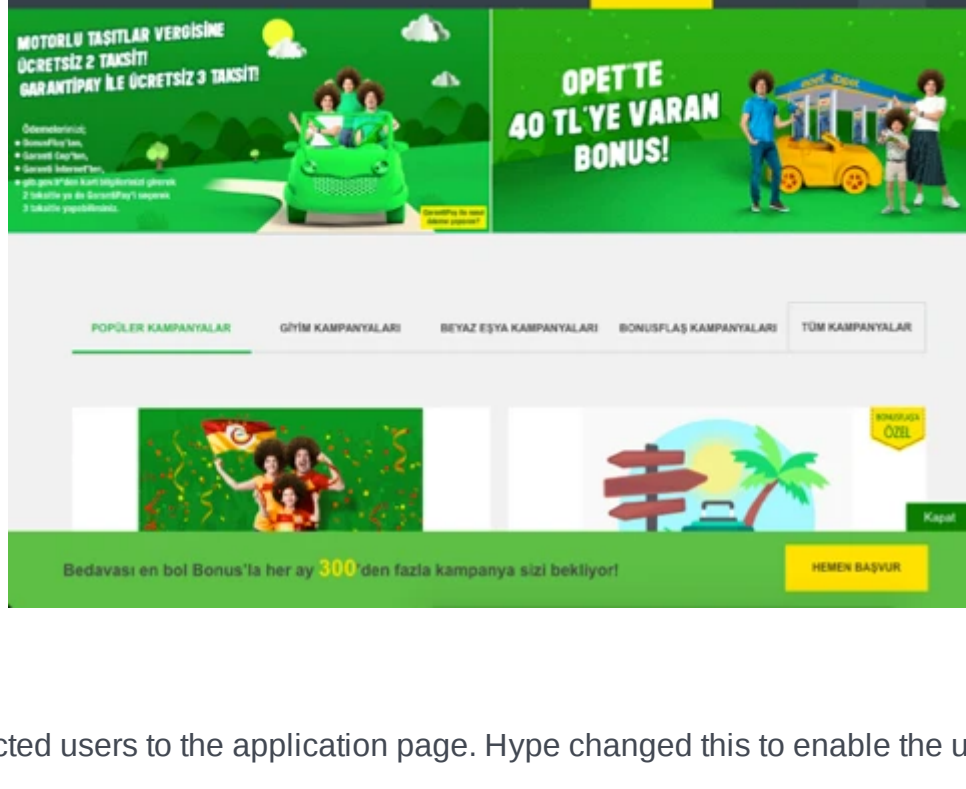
MOTORLU TAŞITLAR VERGİSİNE ÜCRETSİZ 2 TAKSİT! GARANTİPAY İLE ÜCRETSİZ 3 TAKSİT!

Ödemelerinizi;
• BonusFlaş'tan,
• Garanti Cep'ten,
• Garanti İnternet'ten,
• gib.gov.tr'den kartı bilgilerinizi girerek 2 taksitle ya da GarantiPay'i seçerek 3 taksitle yapabilirsiniz.

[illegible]

OPET'TE 40 TL'YE VARAN BONUS!

POPÜLER KAMPANYALAR
GİYİM KAMPANYALARI
BEYAZ EŞYA KAMPANYALARI
BONUSFLAŞ KAMPANYALARI
TÜM KAMPANYALAR

BONUSFLAŞ'A ÖZEL

Kapat

Bedavası en bol Bonus'la her ay 300'den fazla kampanya sizi bekliyor!

HEMEN BAŞVUR

cted users to the application page. Hype changed this to enable the u